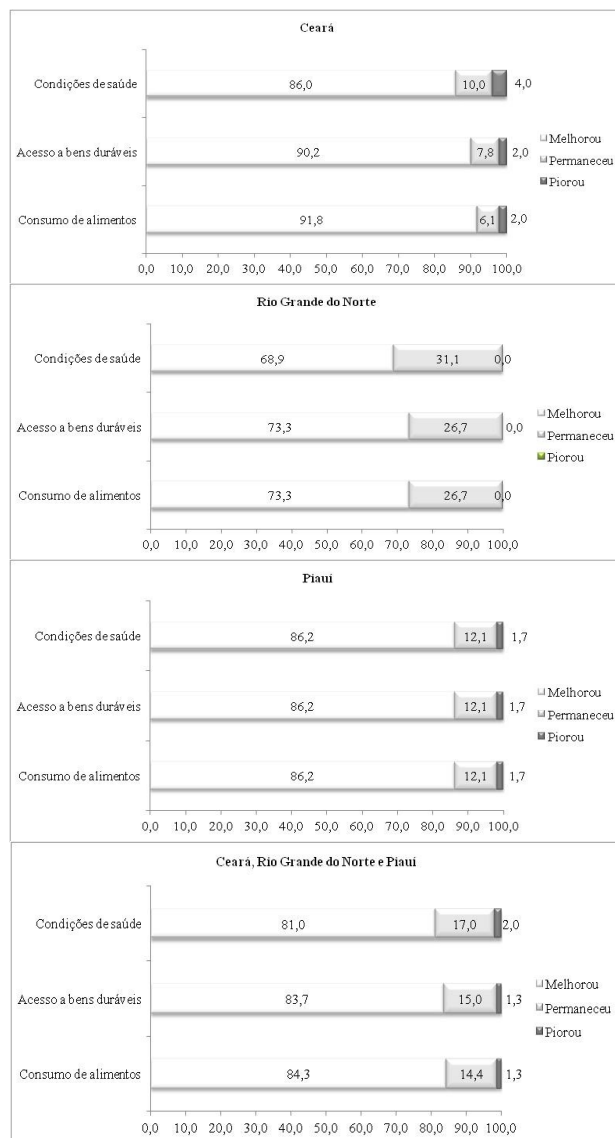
Ceará

Condições de saúde 86,0 10,0 4,0

Acesso a bens duráveis 90,2 7,8 2,0

Consumo de alimentos 91,8 6,1 2,0

Melhorou
Permaneceu
Piorou

0,0 10,0 20,0 30,0 40,0 50,0 60,0 70,0 80,0 90,0 100,0

Rio Grande do Norte

Condições de saúde 68,9 31,1 0,0

Acesso a bens duráveis 73,3 26,7 0,0

Consumo de alimentos 73,3 26,7 0,0

Melhorou
Permaneceu
Piorou

0,0 10,0 20,0 30,0 40,0 50,0 60,0 70,0 80,0 90,0 100,0

Piauí

Condições de saúde 86,2 12,1 1,7

Acesso a bens duráveis 86,2 12,1 1,7

Consumo de alimentos 86,2 12,1 1,7

Melhorou
Permaneceu
Piorou

0,0 10,0 20,0 30,0 40,0 50,0 60,0 70,0 80,0 90,0 100,0

Ceará, Rio Grande do Norte e Piauí

Condições de saúde 81,0 17,0 2,0

Acesso a bens duráveis 83,7 15,0 1,3

Consumo de alimentos 84,3 14,4 1,3

Melhorou
Permaneceu
Piorou

0,0 10,0 20,0 30,0 40,0 50,0 60,0 70,0 80,0 90,0 100,0